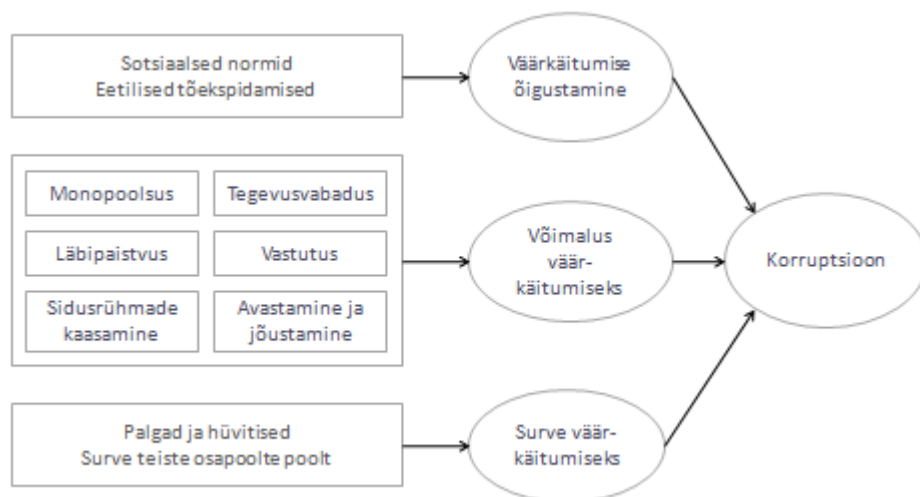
Sotsiaalsed normid
Eetilised tõekspidamised

Väärkäitumise õigustamine

Monopoolsus

Tegevusvabadus

Läbipaistvus

Vastutus

Sidusrühmade kaasamine

Avastamine ja jõustamine

Võimalus väär-käitumiseks

Korruptsioon

Palgad ja hüvitised
Surve teiste osapoolte poolt

Surve väär-käitumiseks